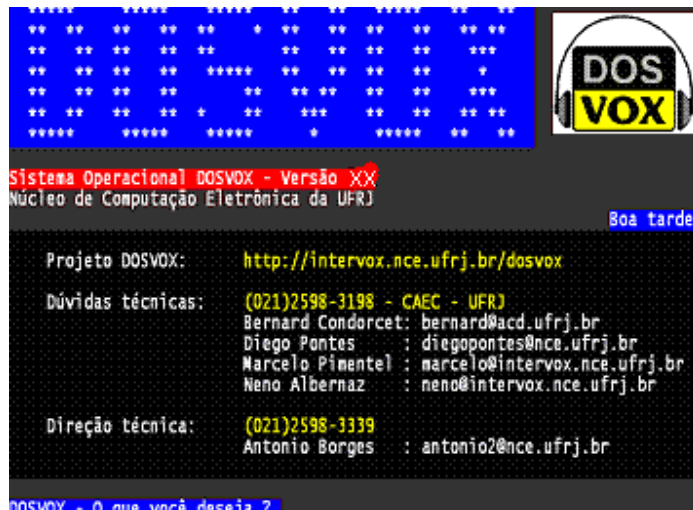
DOS
VOX

Sistema Operacional DOSVOX - Versão XX
Núcleo de Computação Eletrônica da UFRJ

Boa tarde

Projeto DOSVOX: http://intervox.nce.ufrj.br/dosvox

Dúvidas técnicas: (021)2598-3198 - CAEC - UFRJ
Bernard Condorcet: bernard@acd.ufrj.br
Diego Pontes : diegopontes@nce.ufrj.br
Marcelo Pimentel : marcelo@intervox.nce.ufrj.br
Neno Albernaz : neno@intervox.nce.ufrj.br

Direção técnica: (021)2598-3339
Antonio Borges : antonio2@nce.ufrj.br

DOSVOX - O que você deseja ?